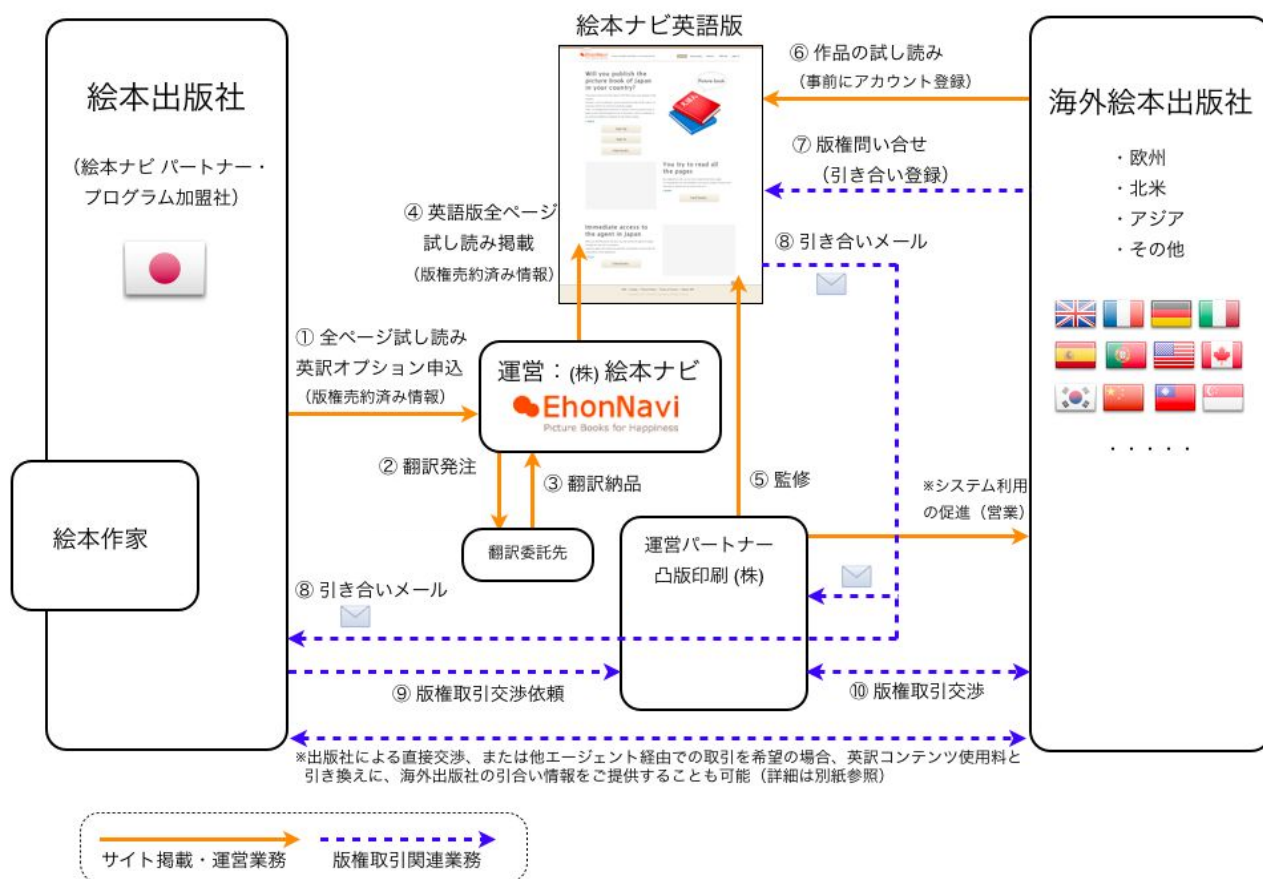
絵本出版社

（絵本ナビ パートナー・プログラム加盟社）

絵本作家

絵本ナビ英語版

Will you publish the picture book of Japan in your country?

Picture book

You try to read all the pages

Immediate access to the agent in Japan

海外絵本出版社

・欧州
・北米
・アジア
・その他

・・・・・

⑥ 作品の試し読み
（事前にアカウント登録）

⑦ 版権問い合せ
（引き合い登録）

⑧ 引き合いメール

④ 英語版全ページ試し読み掲載
（版権売約済み情報）

① 全ページ試し読み英訳オプション申込
（版権売約済み情報）

運営：(株) 絵本ナビ
EhonNavi
Picture Books for Happiness

② 翻訳発注

③ 翻訳納品

翻訳委託先

⑤ 監修

運営パートナー
凸版印刷 (株)

※システム利用の促進（営業）

⑧ 引き合いメール

⑨ 版権取引交渉依頼

⑩ 版権取引交渉

※出版社による直接交渉、または他エージェント経由での取引を希望の場合、英訳コンテンツ使用料と引き換えに、海外出版社の引合い情報をご提供することも可能（詳細は別紙参照）

サイト掲載・運営業務
版権取引関連業務